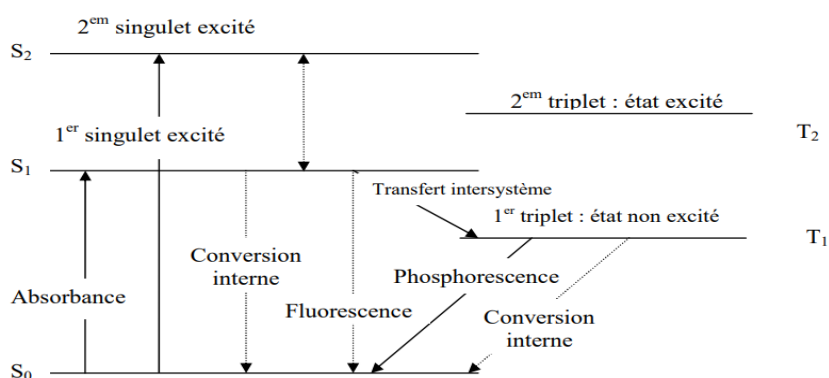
$S_2$ $2^{em}$ singulet excité

$2^{em}$ triplet : état excité

$1^{er}$ singulet excité

$T_2$

$S_1$

Transfert intersystème

$1^{er}$ triplet : état non excité

$T_1$

Conversion interne

Phosphorescence

Absorbance

Fluorescence

Conversion interne

$S_0$